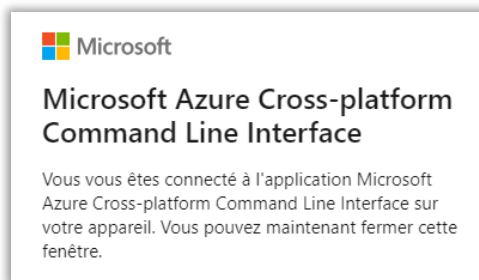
Microsoft

Microsoft Azure Cross-platform Command Line Interface

Vous vous êtes connecté à l'application Microsoft Azure Cross-platform Command Line Interface sur votre appareil. Vous pouvez maintenant fermer cette fenêtre.